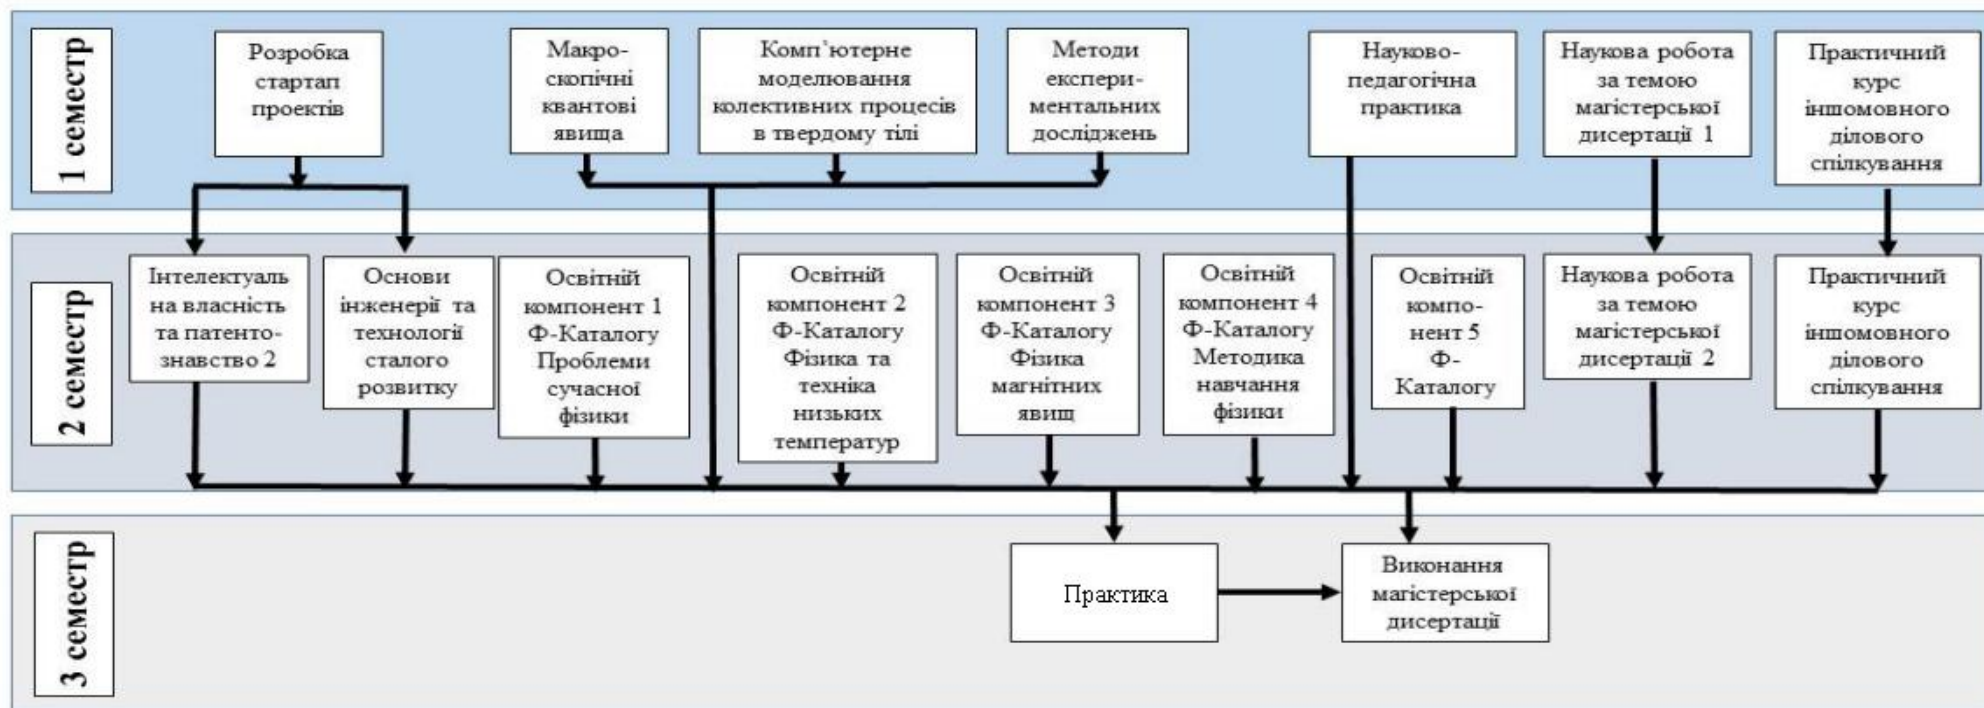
1 семестр

Розробка стартап проектів

Макроскопічні квантові явища

Комп'ютерне моделювання колективних процесів в твердому тілі

Методи експериментальних досліджень

Науково-педагогічна практика

Наукова робота за темою магістерської дисертації 1

Практичний курс іншомовного ділового спілкування

2 семестр

Інтелектуальна власність та патентознавство 2

Основи інженерії та технології сталого розвитку

Освітній компонент 1 Ф-Каталогу Проблеми сучасної фізики

Освітній компонент 2 Ф-Каталогу Фізика та техніка низьких температур

Освітній компонент 3 Ф-Каталогу Фізика магнітних явищ

Освітній компонент 4 Ф-Каталогу Методика навчання фізики

Освітній компонент 5 Ф-Каталогу

Наукова робота за темою магістерської дисертації 2

Практичний курс іншомовного ділового спілкування

3 семестр

Практика

Виконання магістерської дисертації